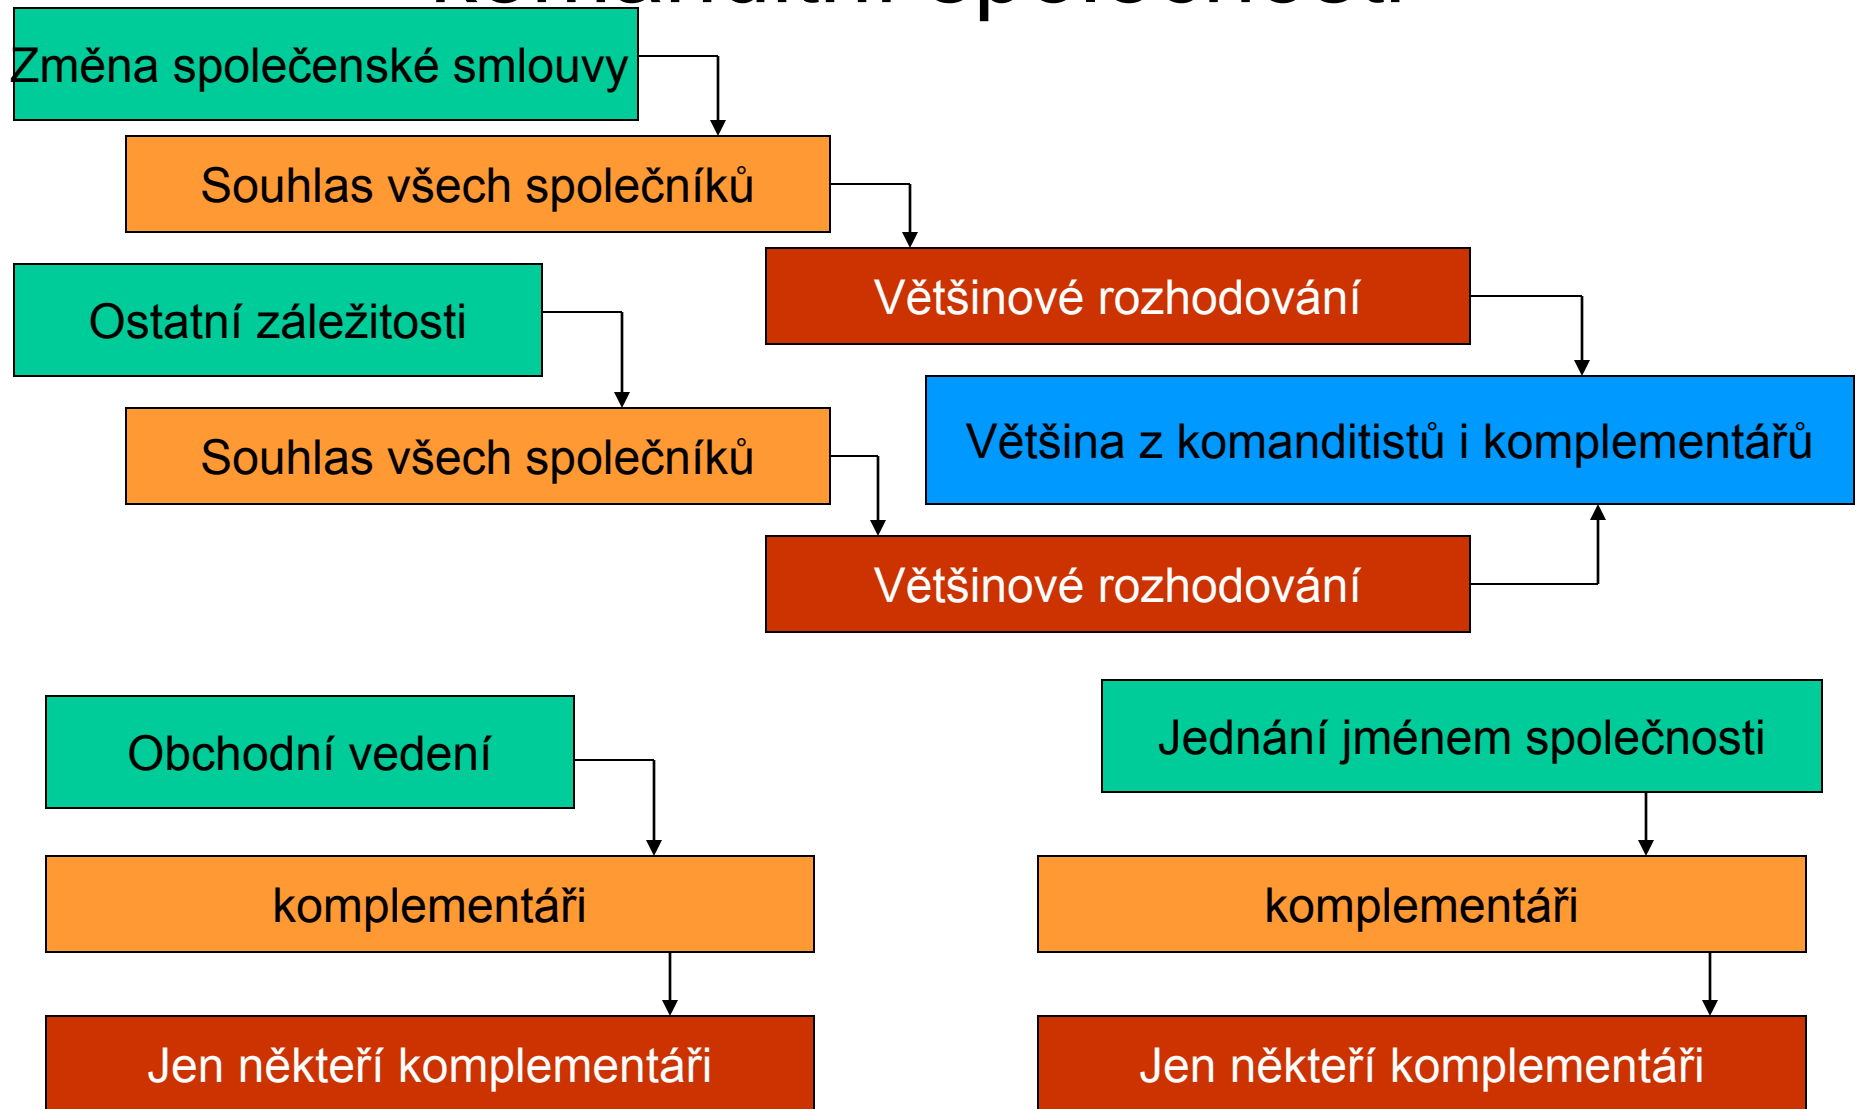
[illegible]

Změna společenské smlouvy

Souhlas všech společníků

Většinové rozhodování

Ostatní záležitosti

Většina z komanditistů i komplementářů

Souhlas všech společníků

Většinové rozhodování

Obchodní vedení

Jednání jménem společnosti

komplementáři

komplementáři

Jen někteří komplementáři

Jen někteří komplementáři